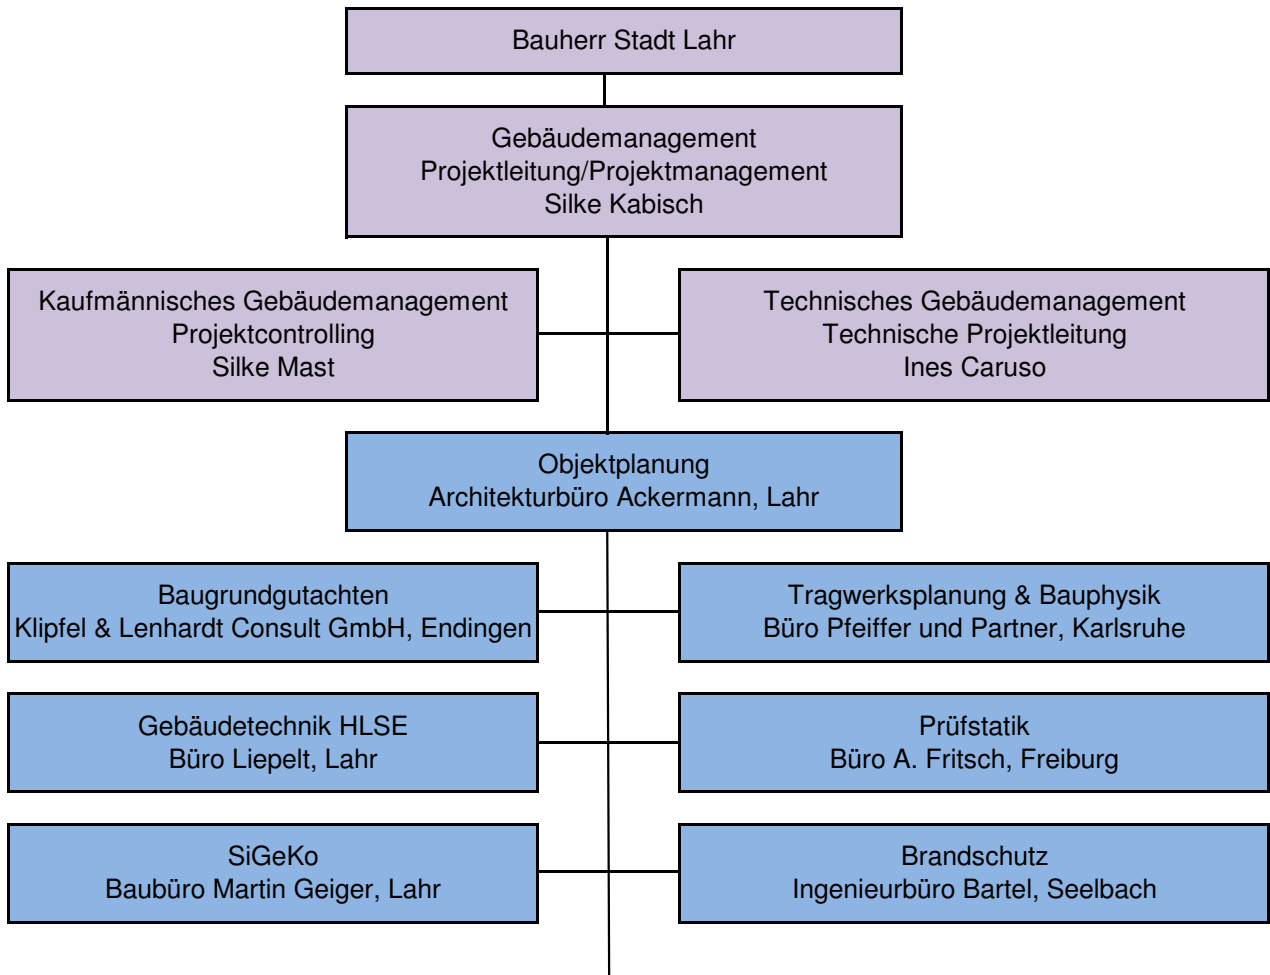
Bauherr Stadt Lahr

Gebäudemanagement
Projektleitung/Projektmanagement
Silke Kabisch

Kaufmännisches Gebäudemanagement
Projektcontrolling
Silke Mast

Technisches Gebäudemanagement
Technische Projektleitung
Ines Caruso

Objektplanung
Architekturbüro Ackermann, Lahr

Baugrundgutachten
Klipfel & Lenhardt Consult GmbH, Endingen

Tragwerksplanung & Bauphysik
Büro Pfeiffer und Partner, Karlsruhe

Gebäudetechnik HLSE
Büro Liepelt, Lahr

Prüfstatik
Büro A. Fritsch, Freiburg

SiGeKo
Baubüro Martin Geiger, Lahr

Brandschutz
Ingenieurbüro Bartel, Seelbach